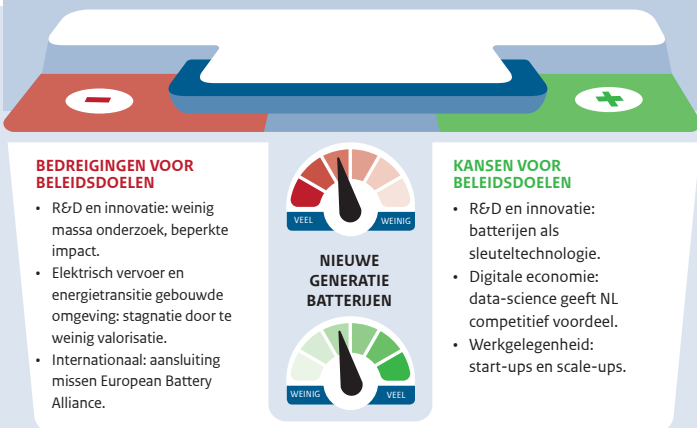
BEDREIGINGEN VOOR BELEIDSDOELEN

- R&D en innovatie: weinig massa onderzoek, beperkte impact.
- Elektrisch vervoer en energietransitie gebouwde omgeving: stagnatie door te weinig valorisatie.
- Internationaal: aansluiting missen European Battery Alliance.

VEEL WEINIG

NIEUWE GENERATIE BATTERIJEN

WEINIG VEEL

KANSEN VOOR BELEIDSDOELEN

- R&D en innovatie: batterijen als sleuteltechnologie.
- Digitale economie: data-science geeft NL competitief voordeel.
- Werkgelegenheid: start-ups en scale-ups.